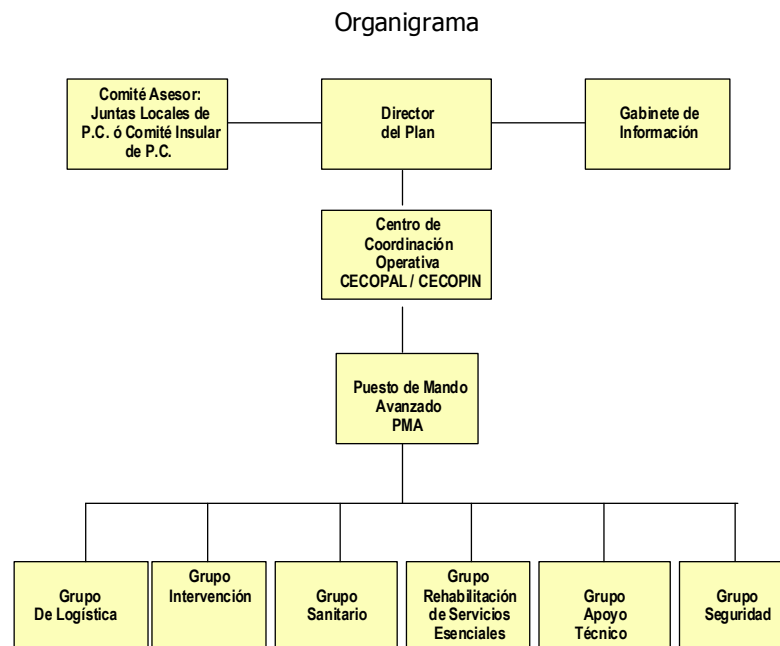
Organigrama

Comité Asesor: Juntas Locales de P.C. ó Comité Insular de P.C.

Director del Plan

Gabinete de Información

Centro de Coordinación Operativa CECOPAL / CECOPIN

Puesto de Mando Avanzado PMA

Grupo De Logística

Grupo Intervención

Grupo Sanitario

Grupo Rehabilitación de Servicios Esenciales

Grupo Apoyo Técnico

Grupo Seguridad